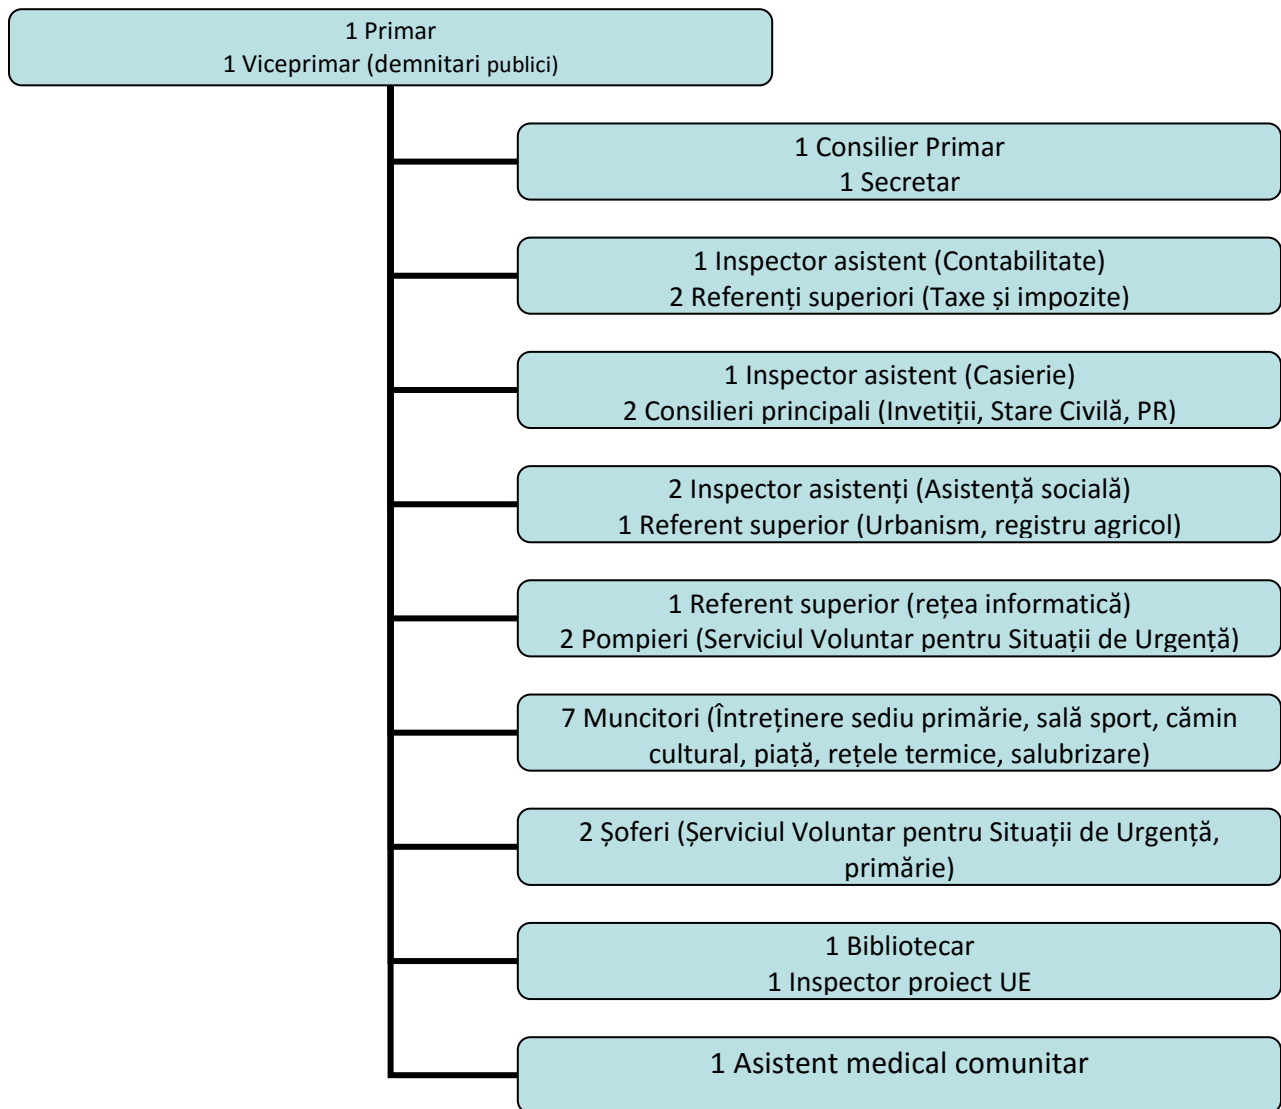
1 Primar
1 Viceprimar (demnitari publici)

1 Consilier Primar
1 Secretar

1 Inspector asistent (Contabilitate)
2 Referenți superiori (Taxe și impozite)

1 Inspector asistent (Casierie)
2 Consilieri principali (Invetiții, Stare Civilă, PR)

2 Inspector asistenți (Asistență socială)
1 Referent superior (Urbanism, registru agricol)

1 Referent superior (rețea informatică)
2 Pompieri (Serviciul Voluntar pentru Situații de Urgență)

7 Muncitori (Întreținere sediu primărie, sală sport, cămin cultural, piață, rețele termice, salubrizare)

2 Șoferi (Șerviciul Voluntar pentru Situații de Urgență, primărie)

1 Bibliotecar
1 Inspector proiect UE

1 Asistent medical comunitar